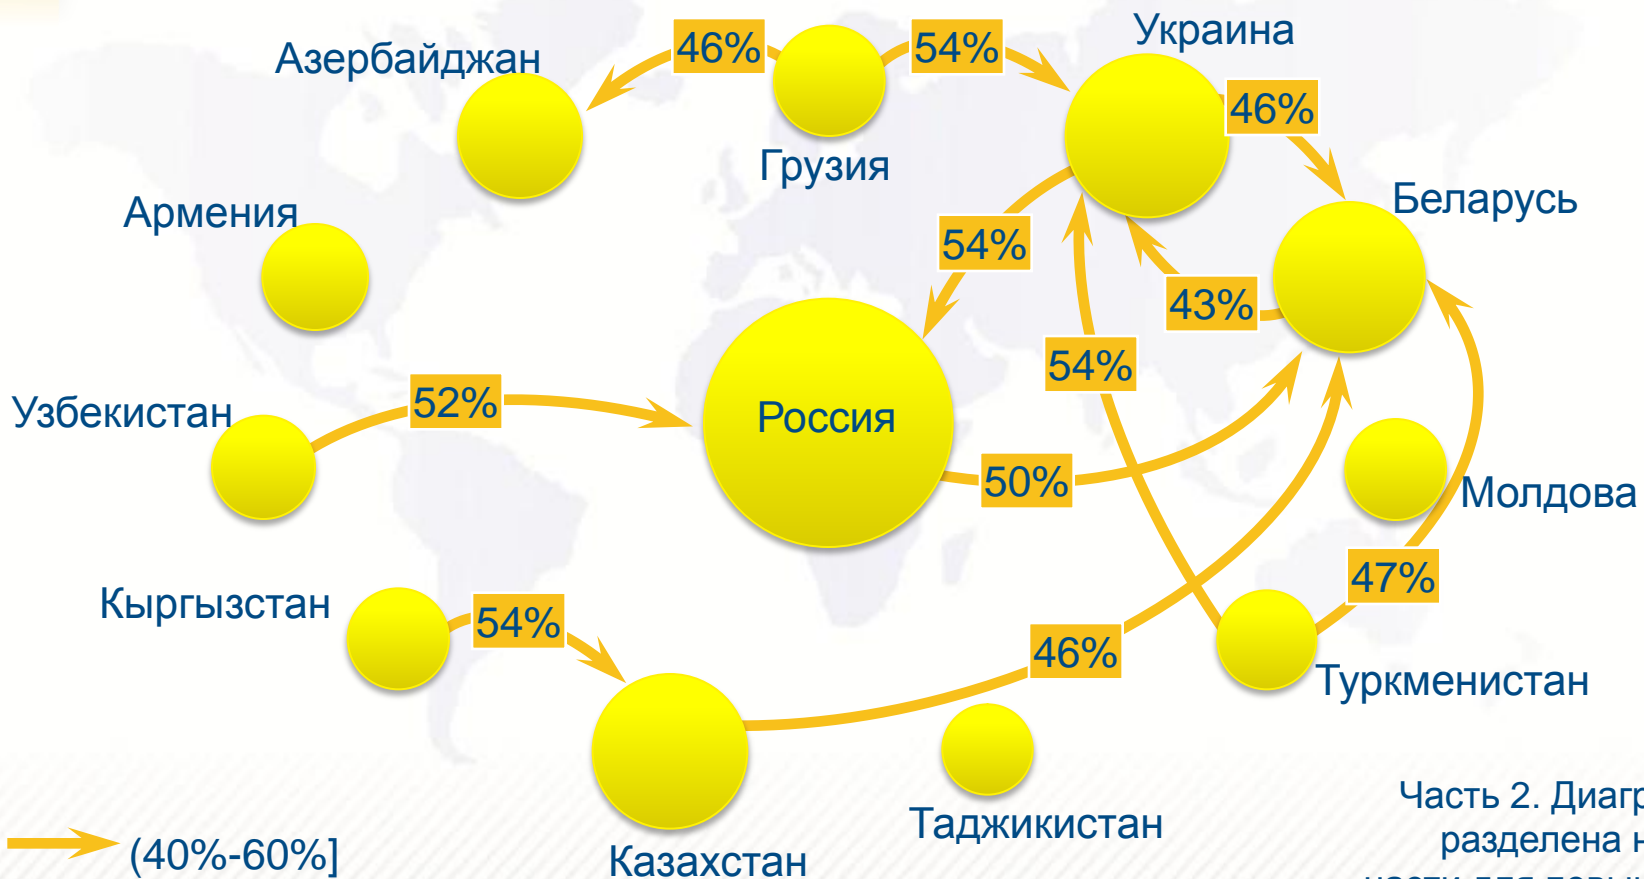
Азербайджан

46%

54%

Украина

Грузия

46%

Беларусь

Армения

54%

43%

54%

Узбекистан

52%

Россия

50%

Молдова

47%

Кыргызстан

54%

46%

Туркменистан

Таджикистан

Казахстан

(40%-60%]

Часть 2. Диагр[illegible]
разделена н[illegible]
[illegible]